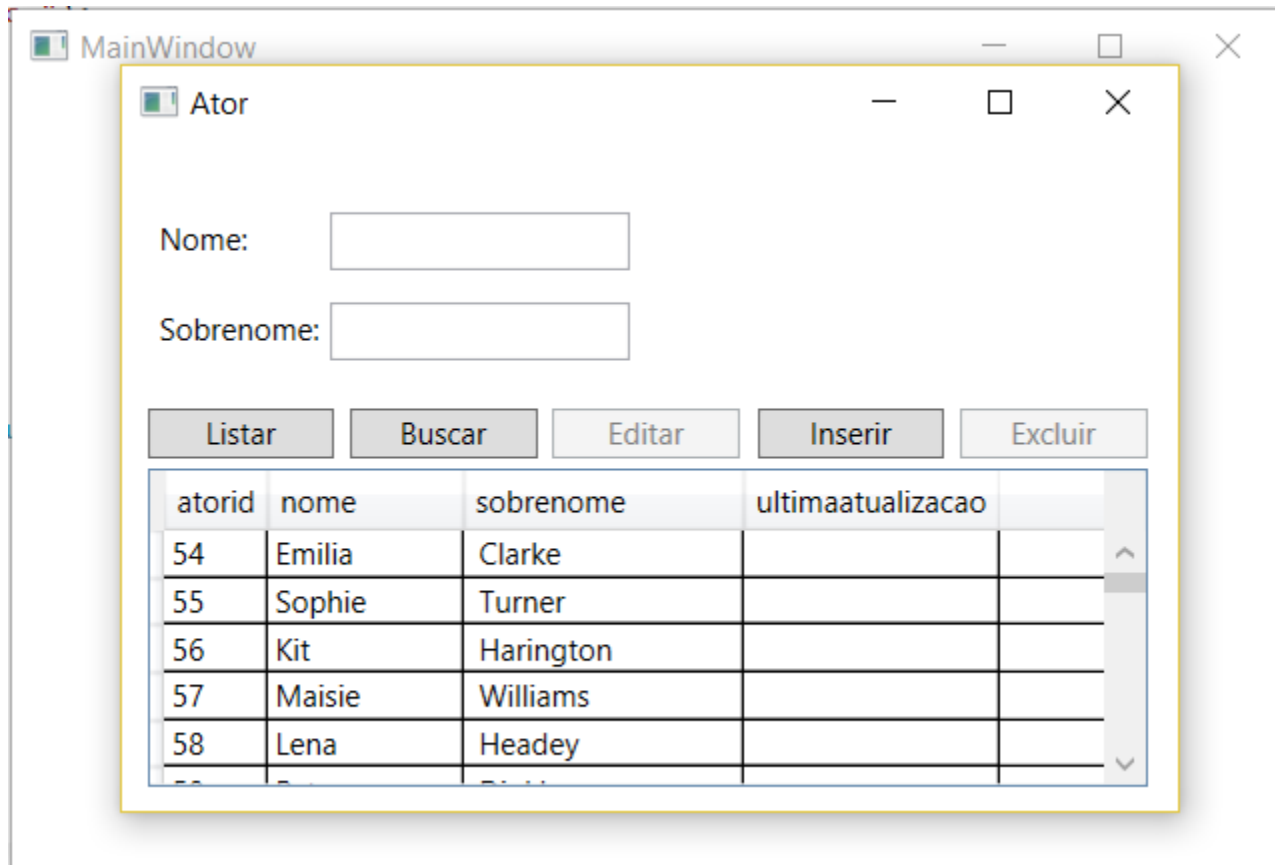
MainWindow

Ator

Nome:

Sobrenome:

Listar Buscar Editar Inserir Excluir

| atorid | nome | sobrenome | ultimaatualizacao |
|---|---|---|---|
| 54 | Emilia | Clarke | |
| 55 | Sophie | Turner | |
| 56 | Kit | Harington | |
| 57 | Maisie | Williams | |
| 58 | Lena | Headey | |
| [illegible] | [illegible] | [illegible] | |